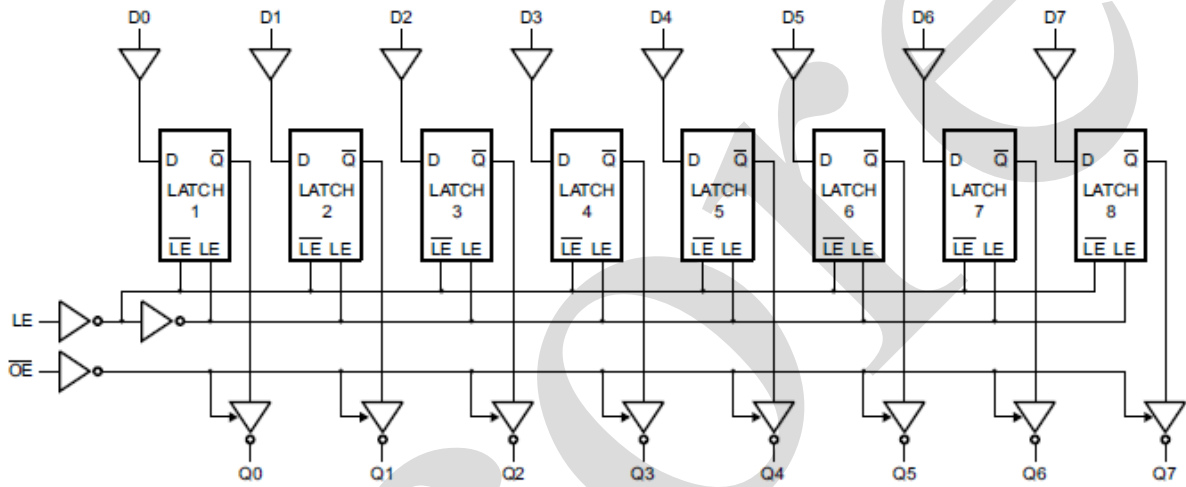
D0 D1 D2 D3 D4 D5 D6 D7

D $\overline{Q}$ LATCH 1 $\overline{LE}$ LE

D $\overline{Q}$ LATCH 2 $\overline{LE}$ LE

D $\overline{Q}$ LATCH 3 $\overline{LE}$ LE

D $\overline{Q}$ LATCH 4 $\overline{LE}$ LE

D $\overline{Q}$ LATCH 5 $\overline{LE}$ LE

D $\overline{Q}$ LATCH 6 $\overline{LE}$ LE

D $\overline{Q}$ LATCH 7 $\overline{LE}$ LE

D $\overline{Q}$ LATCH 8 $\overline{LE}$ LE

LE

$\overline{OE}$

Q0 Q1 Q2 Q3 Q4 Q5 Q6 Q7